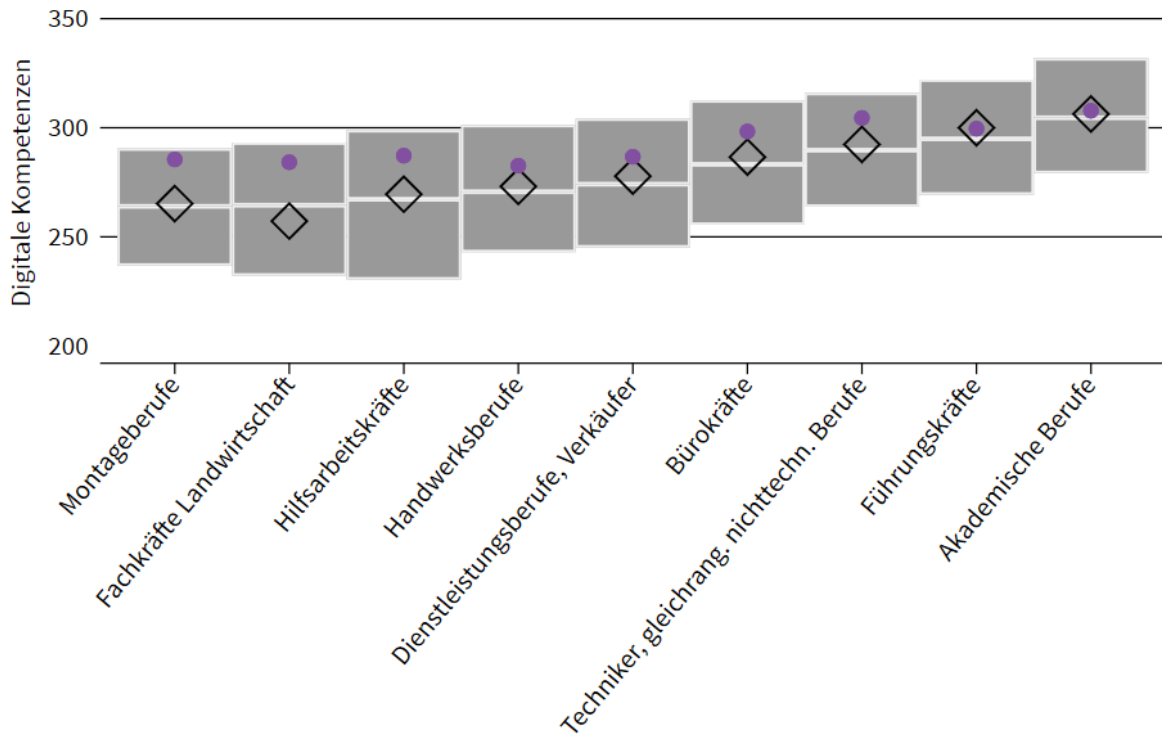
350
300
250
200
Digitale Kompetenzen

Montageberufe
Fachkräfte Landwirtschaft
Hilfsarbeitskräfte
Handwerksberufe
Dienstleistungsberufe, Verkäufer
Bürokräfte
Techniker, gleichrang. nichttechn. Berufe
Führungskräfte
Akademische Berufe